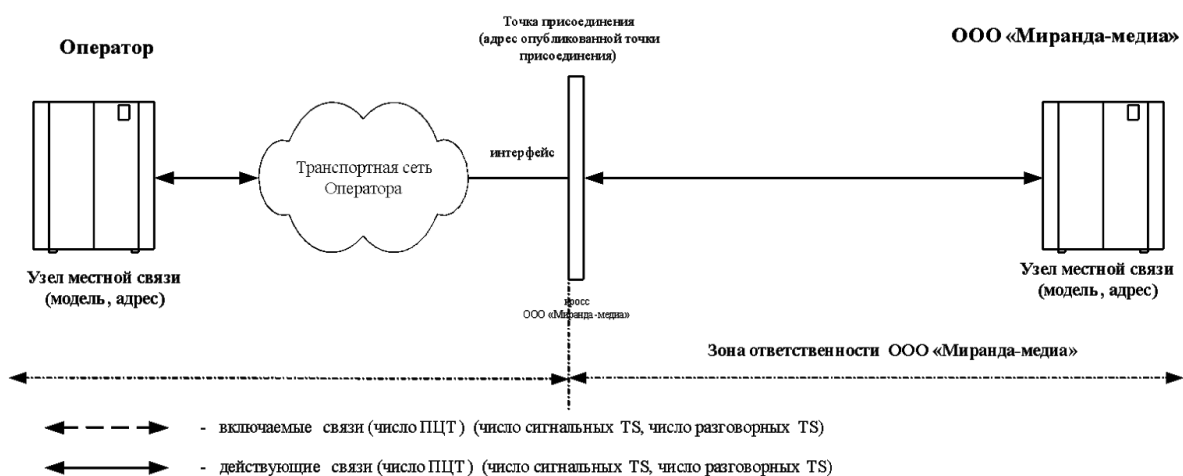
Оператор

Точка присоединения (адрес опубликованной точки присоединения)

ООО «Миранда-медиа»

Транспортная сеть Оператора

интерфейс

Узел местной связи (модель, адрес)

кросс ООО «Миранда-медиа»

Узел местной связи (модель, адрес)

Зона ответственности ООО «Миранда-медиа»

- включаемые связи (число ПЦТ) (число сигнальных TS, число разговорных TS)

- действующие связи (число ПЦТ) (число сигнальных TS, число разговорных TS)